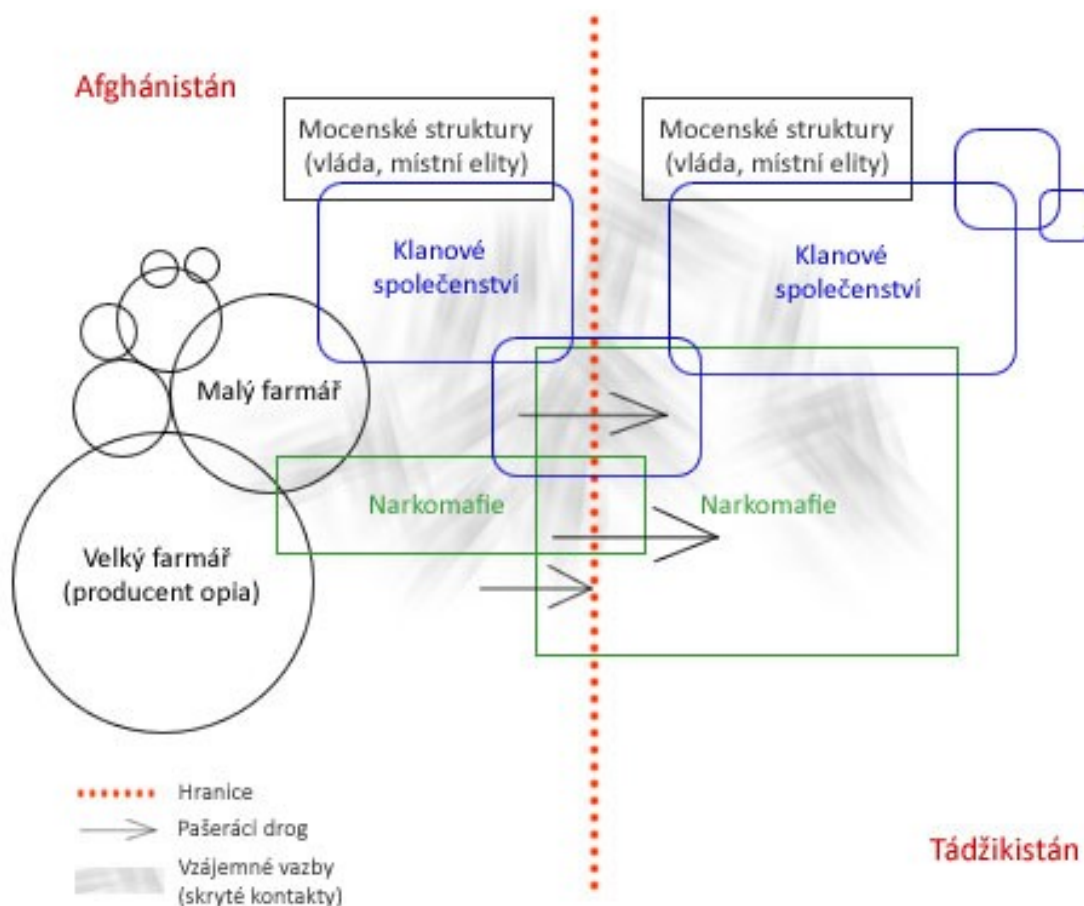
Afghánistán

Mocenské struktury (vláda, místní elity)

Mocenské struktury (vláda, místní elity)

Klanové společenství

Klanové společenství

Malý farmář

Narkomafie

Narkomafie

Velký farmář (producent opia)

Hranice

Pašeráci drog

Vzájemné vazby (skryté kontakty)

Tádžikistán